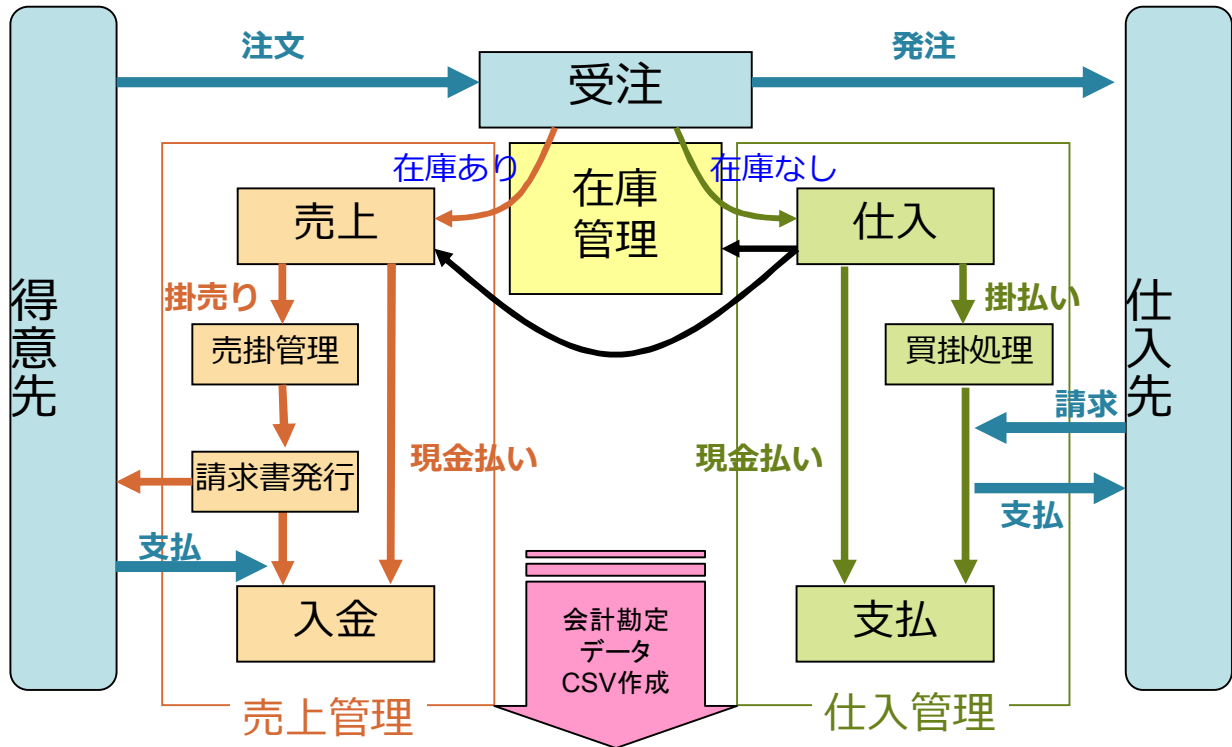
注文

受注

発注

在庫あり

在庫
管理

在庫なし

得意先

売上

仕入

仕入先

掛売り

掛払い

売掛管理

買掛処理

請求

請求書発行

現金払い

現金払い

支払

支払

入金

会計勘定
データ
CSV作成

支払

売上管理

仕入管理